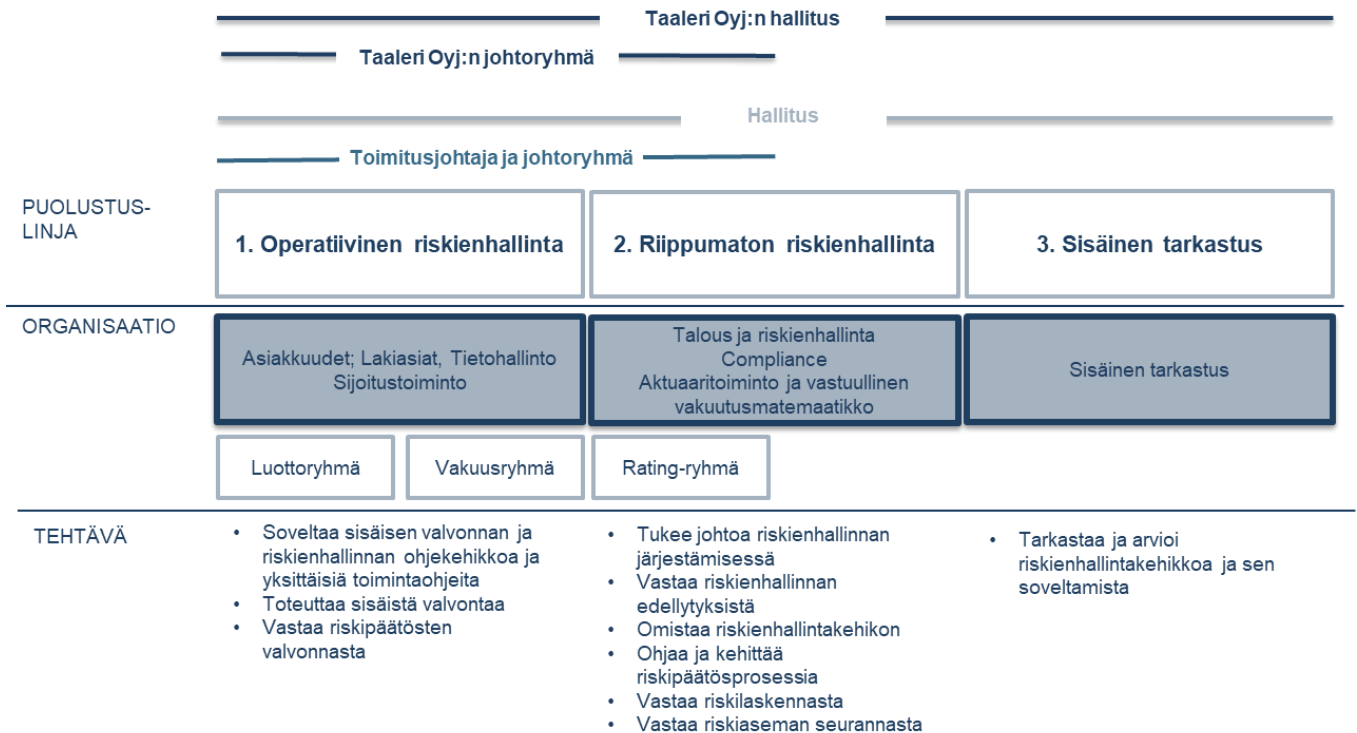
Taaleri Oyj:n hallitus

Taaleri Oyj:n johtoryhmä

Hallitus

Toimitusjohtaja ja johtoryhmä

PUOLUSTUSLINJA

1. Operatiivinen riskienhallinta

2. Riippumaton riskienhallinta

3. Sisäinen tarkastus

ORGANISAATIO

Asiakkuudet; Lakiasiat, Tietohallinto Sijoitustoiminto

Talous ja riskienhallinta
Compliance
Aktuaaritoiminto ja vastuullinen vakuutusmatemaatikko

Sisäinen tarkastus

Luottoryhmä

Vakuusryhmä

Rating-ryhmä

TEHTÄVÄ

• Soveltaa sisäisen valvonnan ja riskienhallinnan ohjekehikkoa ja yksittäisiä toimintaohjeita
• Toteuttaa sisäistä valvontaa
• Vastaa riskipäätösten valvonnasta

• Tukee johtoa riskienhallinnan järjestämisessä
• Vastaa riskienhallinnan edellytyksistä
• Omistaa riskienhallintakehikon
• Ohjaa ja kehittää riskipäätösprosessia
• Vastaa riskilaskennasta
• Vastaa riskiaseman seurannasta

• Tarkastaa ja arvioi riskienhallintakehikkoa ja sen soveltamista